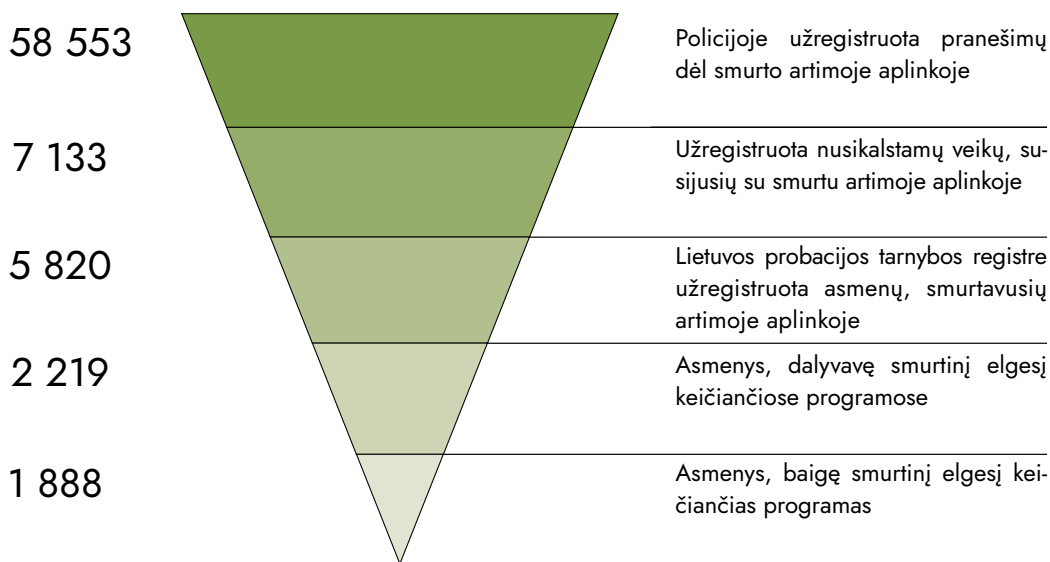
58 553

Policijoje užregistruota pranešimų dėl smurto artimoje aplinkoje

7 133

Užregistruota nusikalstamų veikų, susijusių su smurtu artimoje aplinkoje

5 820

Lietuvos probacijos tarnybos registre užregistruota asmenų, smurtavusių artimoje aplinkoje

2 219

Asmenys, dalyvavę smurtinį elgesį keičiančiose programose

1 888

Asmenys, baigę smurtinį elgesį keičiančias programas